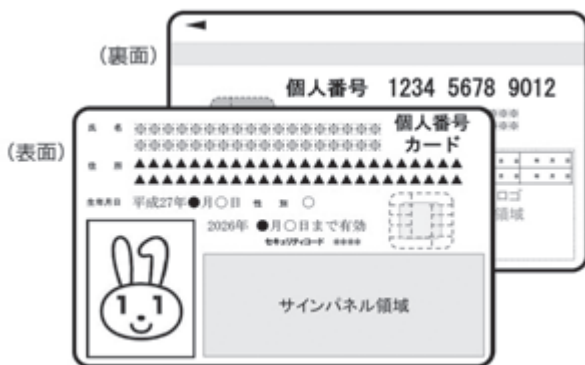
(裏面)

個人番号 1234 5678 9012

ロゴ
領域

(表面)

氏名 ※※※※※※※※※※※※※※※※
※※※※※※※※※※※※※※※※

住所 ▲▲▲▲▲▲▲▲▲▲▲▲▲▲▲▲▲▲▲
▲▲▲▲▲▲▲▲▲▲▲▲▲▲▲▲▲▲▲

個人番号
カード

生年月日 平成27年●月○日 性別 ○

2026年 ●月○日まで有効
セキュリティコード ※※※※

サインパネル領域